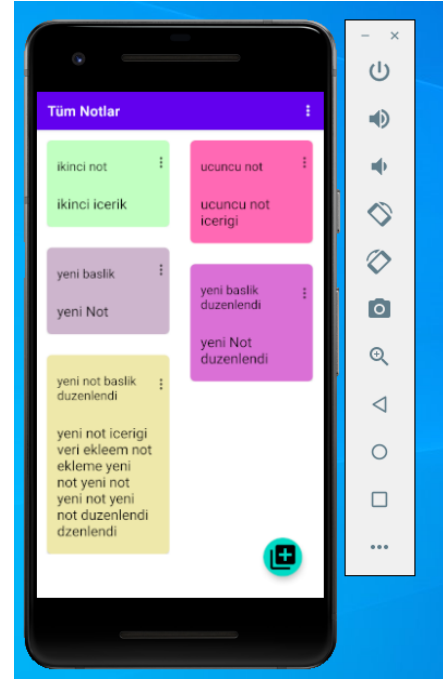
Tüm Notlar

ikinci not

ikinci icerik

ucuncu not

ucuncu not icerigi

yeni baslik

yeni Not

yeni baslik duzenlendi

yeni Not duzenlendi

yeni not baslik duzenlendi

yeni not icerigi veri ekleem not ekleme yeni not yeni not yeni not yeni not duzenlendi dzenlendi

–
×